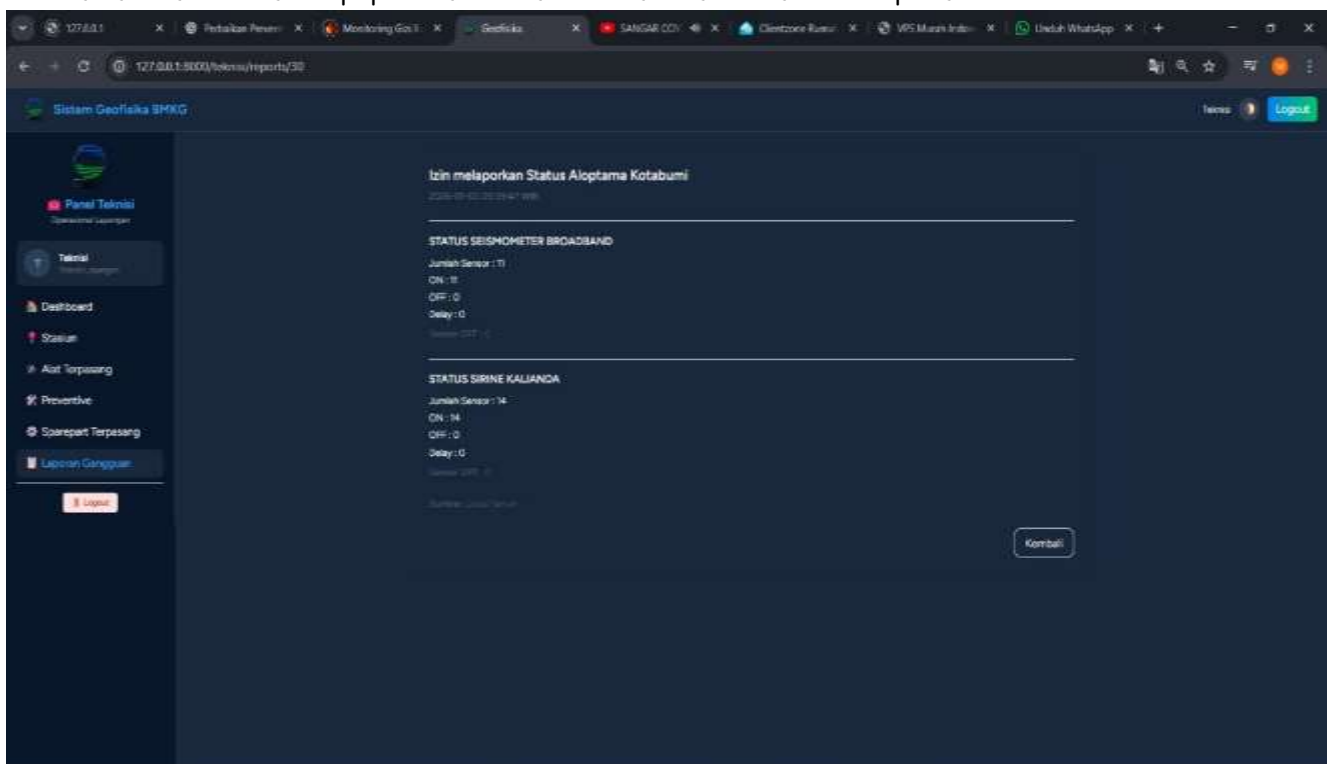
127.0.0.1 × Perbaikan Perser × Monitoring Gcs × Geofisika × SANGAR CO × Clientzone Rumah × VPS Murah Indo × Unduh WhatsApp × +

127.0.0.1:8000/teknisi/reports/30

Sistem Geofisika BMKG

teknisi Logout

Panel Teknisi
Operasional Lapangan

Teknisi
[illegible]

Dashboard
Stasiun
Alat Terpasang
Preventive
Sparepart Terpasang
Laporan Gangguan

Logout

Izin melaporkan Status Aloptama Kotabumi
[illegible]

STATUS SEISMOMETER BROADBAND
Jumlah Sensor : 11
ON : 11
OFF : 0
Delay : 0
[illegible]

STATUS SIRINE KALIANDA
Jumlah Sensor : 14
ON : 14
OFF : 0
Delay : 0
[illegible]

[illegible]

Kembali